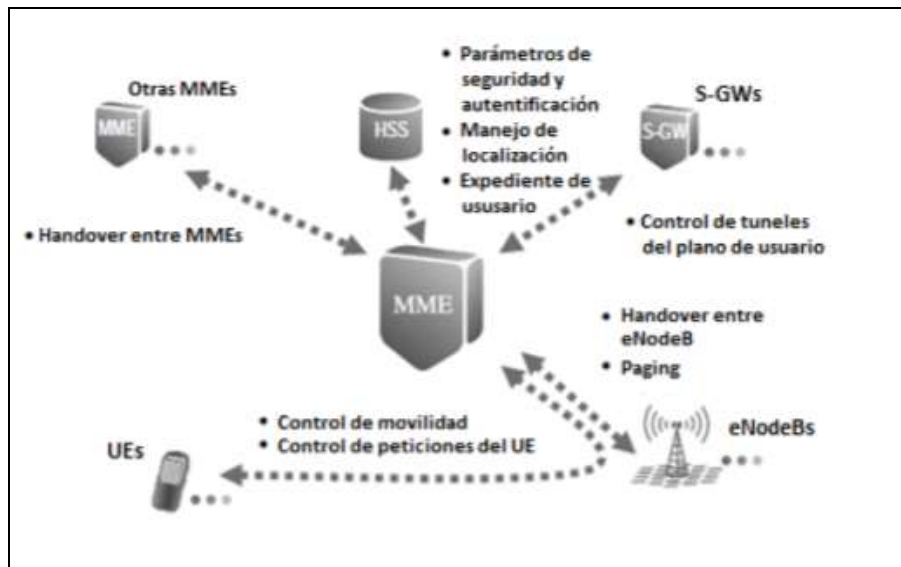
Otras MMEs

MME

HSS

• Parámetros de seguridad y autentificación
• Manejo de localización
• Expediente de ususuario

S-GWs

S-GW

• Handover entre MMEs

• Control de tuneles del plano de usuario

MME

• Handover entre eNodeB
• Paging

• Control de movilidad
• Control de peticiones del UE

UEs

eNodeBs